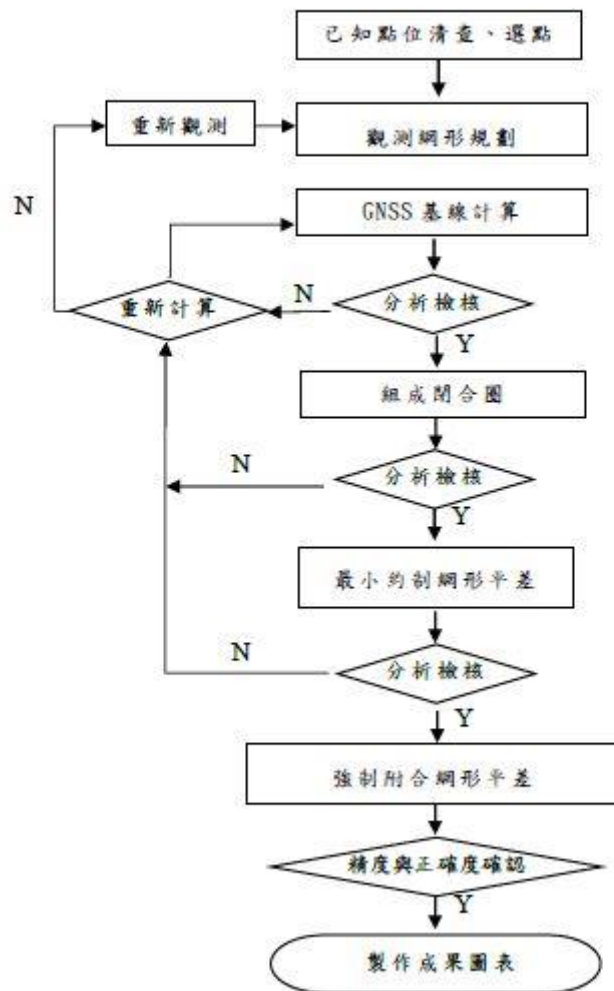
已知點位清查、選點

重新觀測

觀測網形規劃

N

GNSS 基線計算

N

重新計算

分析檢核

Y

組成閉合圈

N

分析檢核

Y

最小約制網形平差

N

分析檢核

Y

強制附合網形平差

精度與正確度確認

Y

製作成果圖表